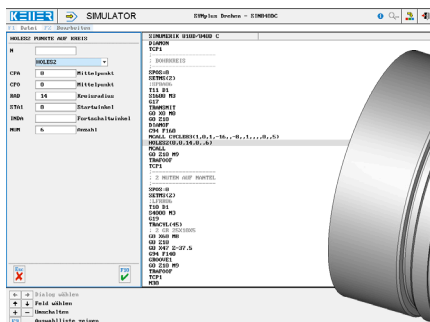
KELLER SIMULATOR SYMplus Drehen - SIN840DC

F1 Datei F2 Bearbeiten

HOLES2 PUNKTE AUF KREIS

N

HOLES2

CPA 0 Mittelpunkt
CPO 0 Mittelpunkt
RAD 14 Kreisradius
STA1 0 Startwinkel
INDA Fortschaltwinkel
NUM 6 Anzahl

Esc
F10

SINUMERIK 810D/840D C
DIAMON
TC P1

; BOHRKREIS

SPOS=0
SETMS(2)
;STIRN
T11 D1
S1600 M3
G17
TRANSMIT
G0 X0 M8
G0 Z10
DIAMOF
G94 F160
MCALL CYCLE83(1,0,1,-16,,-8,,1,,,,0,,5)
HOLES2(0,0,14,0,,6)
MCALL
G0 Z10 M9
TRAFOOF
TCP1

; 2 NUTEN AUF MANTEL

SPOS=0
SETMS(2)
;LFRHHA
T10 D1
S4000 M3
G19
TRACYL(45)
; 1 UM 3NN000%
G0 X60 M8
G0 Z10
G0 X47 Z-37.5
G94 F140
GROOVE1
G0 Z10 M9
TRAFOOF
TCP1
M30

← → Dialog wählen
↑ ↓ Feld wählen
+ - Umschalten
F3 Auswahlliste zeigen